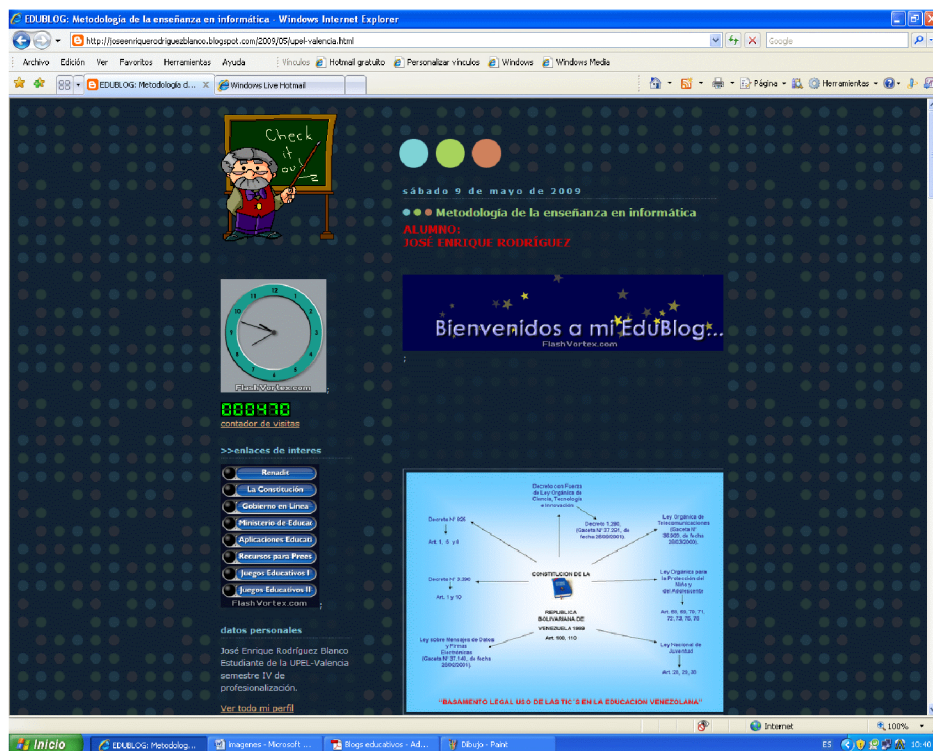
EDUBLOG: Metodología de la enseñanza en informática - Windows Internet Explorer

http://joseenriquerodriguezblanco.blogspot.com/2009/05/upel-valencia.html

Google

Archivo Edición Ver Favoritos Herramientas Ayuda

Vínculos Hotmail gratuito Personalizar vínculos Windows Windows Media

EDUBLOG: Metodología d...

Windows Live Hotmail

Página Herramientas

Check it out

sábado 9 de mayo de 2009

Metodología de la enseñanza en informática

ALUMNO:
JOSÉ ENRIQUE RODRÍGUEZ

Bienvenidos a mi EduBlog...
FlashVortex.com

FlashVortex.com

000470
contador de visitas

>>enlaces de interes

Renadit
La Constitución
Gobierno en Línea
Ministerio de Educac
Aplicaciones Educati
Recursos para Prees
Juegos Educativos I
Juegos Educativos II
FlashVortex.com

datos personales

José Enrique Rodríguez Blanco Estudiante de la UPEL-Valencia semestre IV de profesionalización.

Ver todo mi perfil

Decreto con Fuerza de Ley Orgánica de Ciencia, Tecnología e Innovación

Decreto Nº 825
Art. 1, 5 y 6

Decreto 1.290, (Gaceta Nº 37.321, de fecha 30/09/2001).

Ley Orgánica de Telecomunicaciones (Gaceta Nº 36.970, de fecha 12/06/2000).

Decreto Nº 3.390
Art. 1 y 10

CONSTITUCIÓN DE LA REPÚBLICA BOLIVARIANA DE VENEZUELA 1999
Art. 108, 110

Ley Orgánica para la Protección del Niño y del Adolescente
Art. 68, 69, 70, 71, 72, 73, 75, 76

Ley sobre Mensajes de Datos y Firmas Electrónicas (Gaceta Nº 37.148, de fecha 28/02/2001)

Ley Nacional de Juventud
Art. 28, 29, 30

"BASAMENTO LEGAL USO DE LAS TIC'S EN LA EDUCACIÓN VENEZOLANA"

Internet
100%

Inicio
EDUBLOG: Metodolog...
Imagenes - Microsoft ...
Blogs educativos - Ad...
Dibujo - Paint
ES
10:40